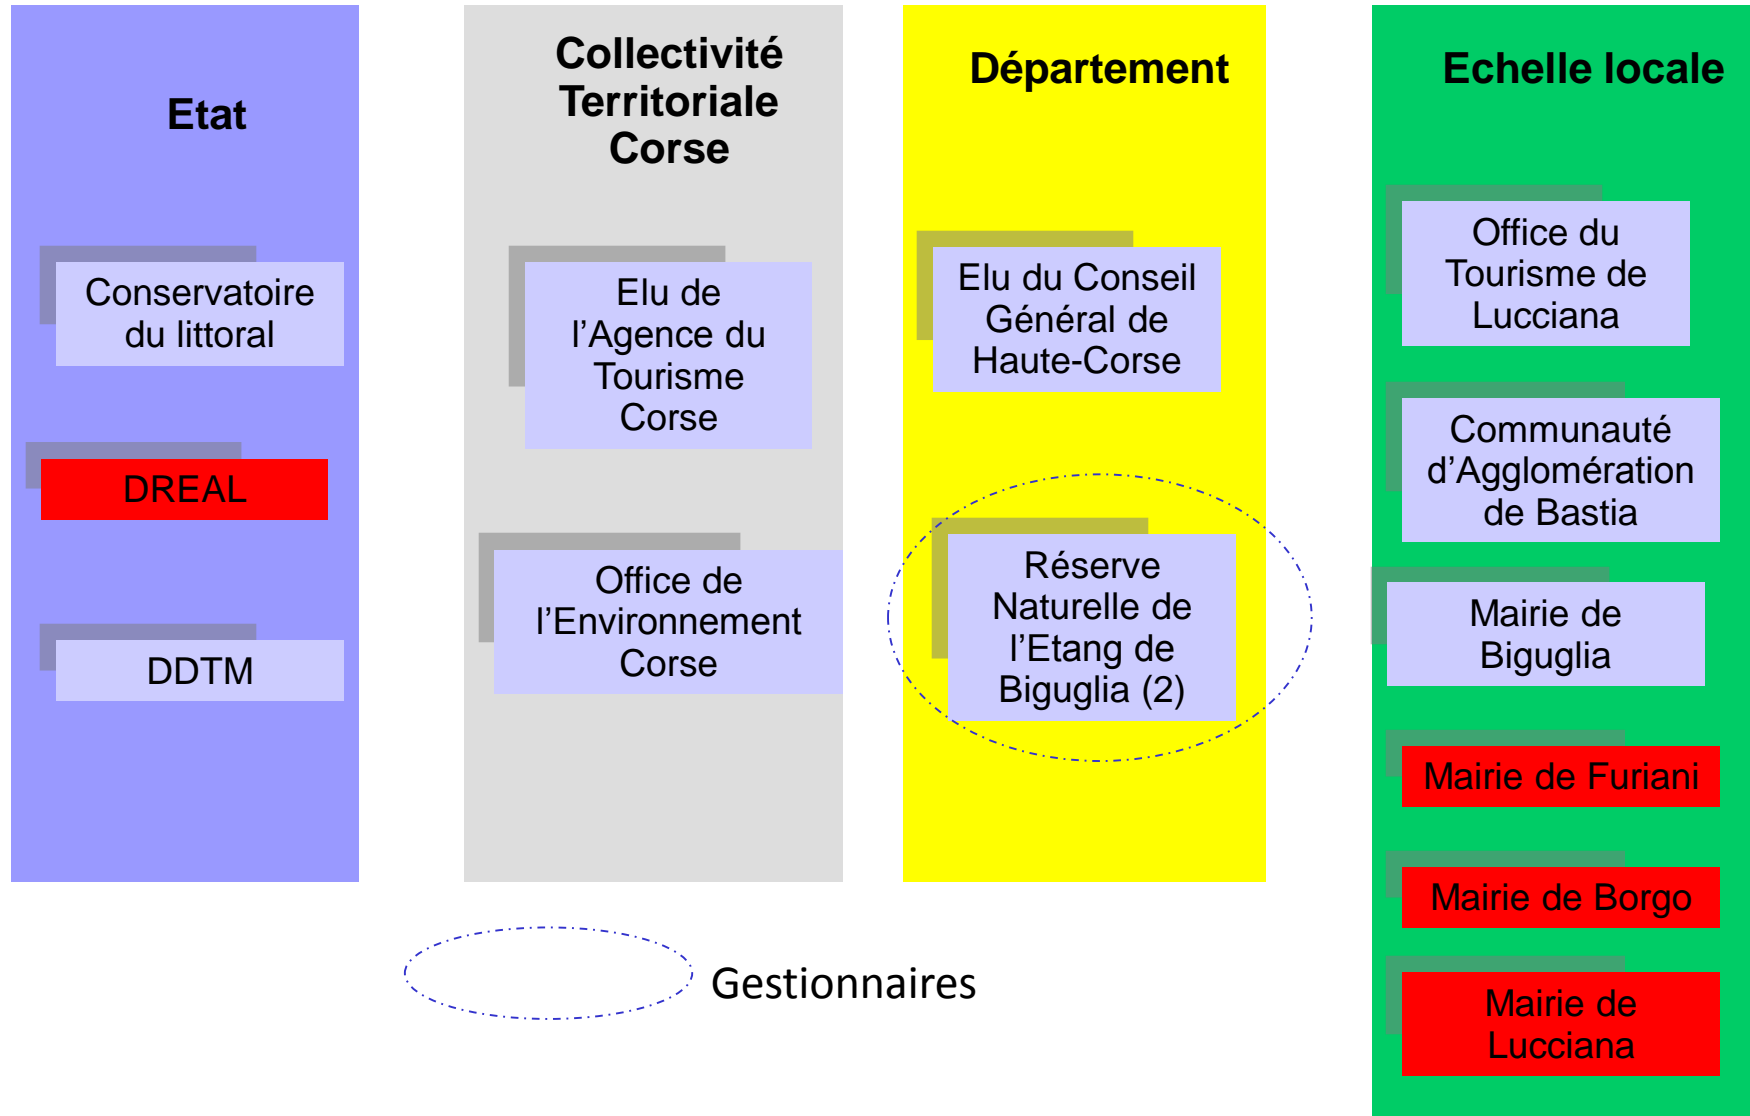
Etat

Conservatoire du littoral

DREAL

DDTM

Collectivité Territoriale Corse

Elu de l’Agence du Tourisme Corse

Office de l’Environnement Corse

Département

Elu du Conseil Général de Haute-Corse

Réserve Naturelle de l’Etang de Biguglia (2)

Echelle locale

Office du Tourisme de Lucciana

Communauté d’Agglomération de Bastia

Mairie de Biguglia

Mairie de Furiani

Mairie de Borgo

Mairie de Lucciana

Gestionnaires